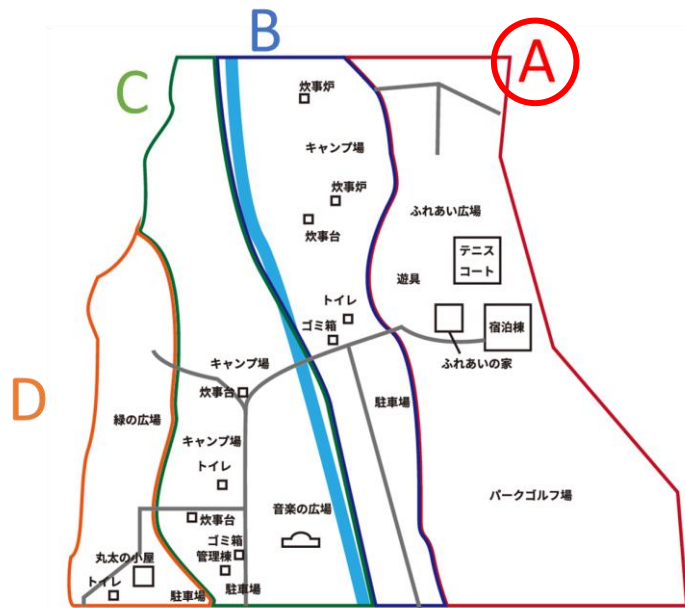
B
A
C
炊事炉
キャンプ場
炊事炉
炊事台
ふれあい広場
テニスコート
遊具
トイレ
ゴミ箱
宿泊棟
ふれあいの家
キャンプ場
D
炊事台
駐車場
緑の広場
キャンプ場
トイレ
パークゴルフ場
炊事台
音楽の広場
ゴミ箱
管理棟
丸太の小屋
トイレ
駐車場
駐車場